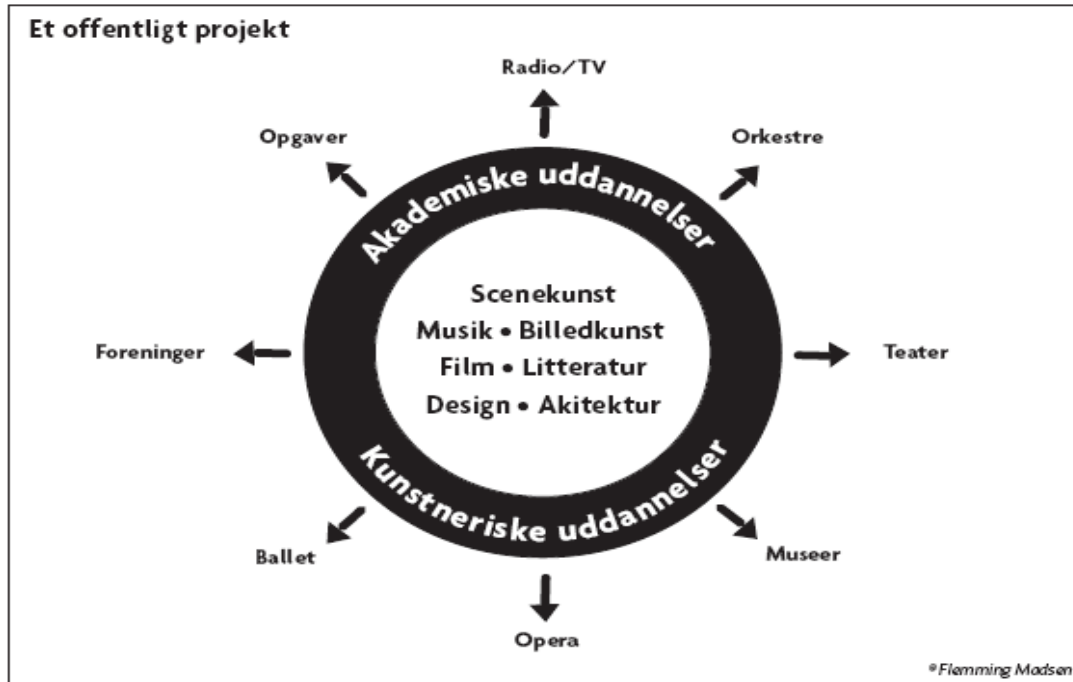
Et offentligt projekt

Radio/TV

Opgaver

Orkestre

Akademiske uddannelser

Scenekunst
Musik • Billedkunst
Film • Litteratur
Design • Akitektur

Foreninger

Teater

Kunstneriske uddannelser

Ballet

Museer

Opera

©Flemming Madsen